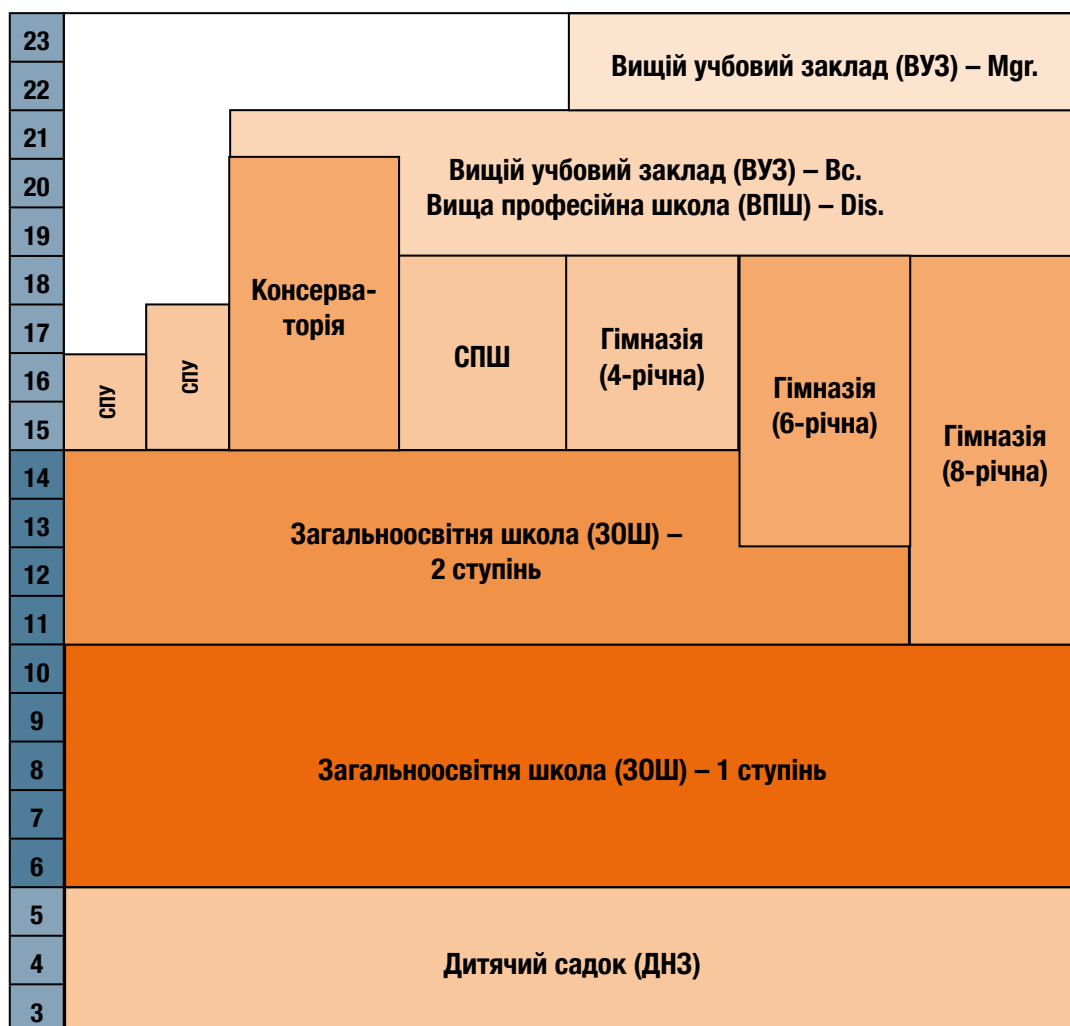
23
22
21
20
19
18
17
16
15
14
13
12
11
10
9
8
7
6
5
4
3

Вищій учбовий заклад (ВУЗ) – Mgr.

Вищій учбовий заклад (ВУЗ) – Bc.
Вища професійна школа (ВПШ) – Dis.

СПУ

СПУ

Консерваторія

СПШ

Гімназія (4-річна)

Гімназія (6-річна)

Гімназія (8-річна)

Загальноосвітня школа (ЗОШ) – 2 ступінь

Загальноосвітня школа (ЗОШ) – 1 ступінь

Дитячий садок (ДНЗ)